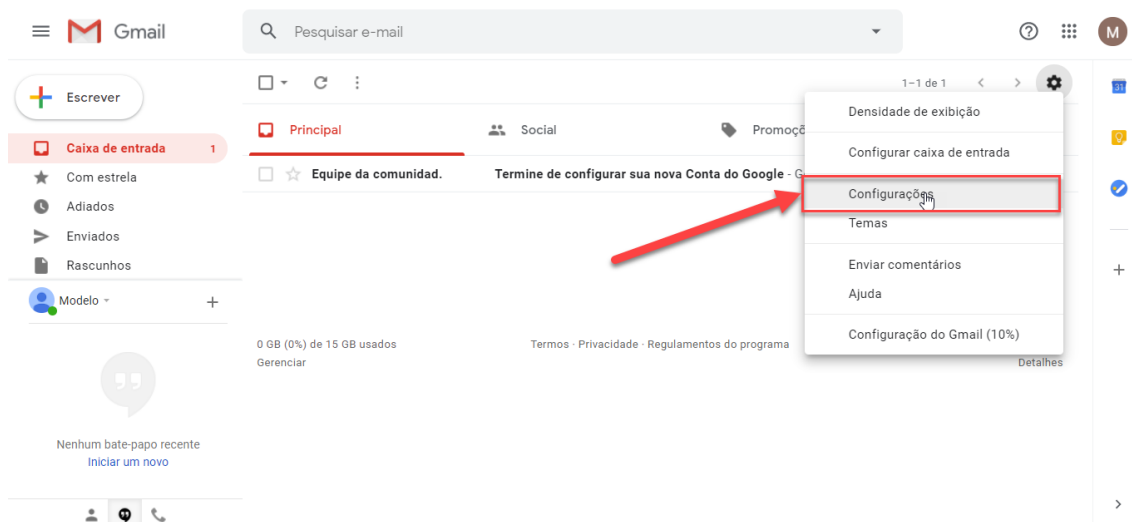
Gmail

Pesquisar e-mail

M

Escrever

Caixa de entrada 1

Com estrela

Adiados

Enviados

Rascunhos

Modelo

Nenhum bate-papo recente

Iniciar um novo

1–1 de 1

Principal

Social

Promoçõ

Equipe da comunidad.

Termine de configurar sua nova Conta do Google - G

0 GB (0%) de 15 GB usados

Gerenciar

Termos · Privacidade · Regulamentos do programa

Detalhes

Densidade de exibição

Configurar caixa de entrada

Configurações

Temas

Enviar comentários

Ajuda

Configuração do Gmail (10%)

31